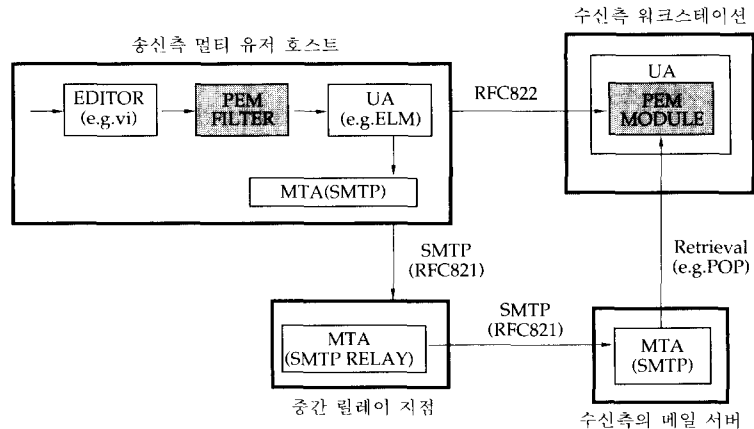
수신측 워크스테이션

송신측 멀티 유저 호스트

EDITOR (e.g.vi)

PEM FILTER

UA (e.g.ELM)

RFC822

UA

PEM MODULE

MTA(SMTP)

SMTP (RFC821)

Retrieval (e.g.POP)

SMTP (RFC821)

MTA (SMTP RELAY)

MTA (SMTP)

중간 릴레이 지점

수신측의 메일 서버